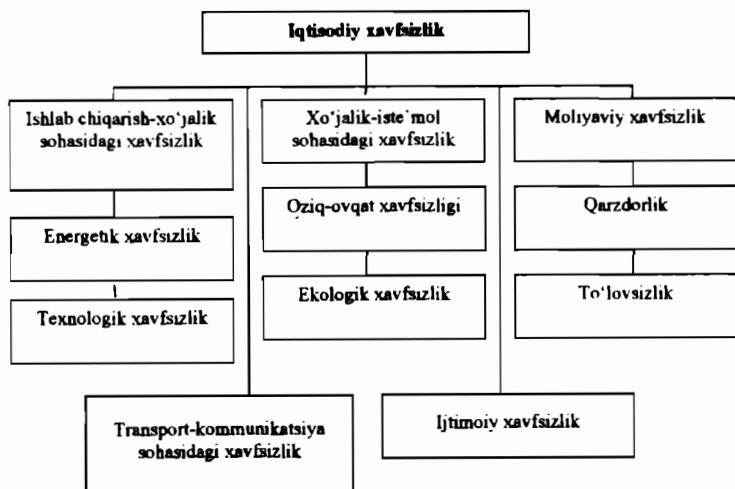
Iqtisodiy xavfsizlik

Ishlab chiqarish-xo'jalik sohasidagi xavfsizlik

Energetik xavfsizlik

Texnologik xavfsizlik

Xo'jalik-iste'mol sohasidagi xavfsizlik

Oziq-ovqat xavfsizligi

Ekologik xavfsizlik

Moliyaviy xavfsizlik

Qarzdorlik

To'lovsizlik

Transport-kommunikatsiya sohasidagi xavfsizlik

Ijtimoiy xavfsizlik